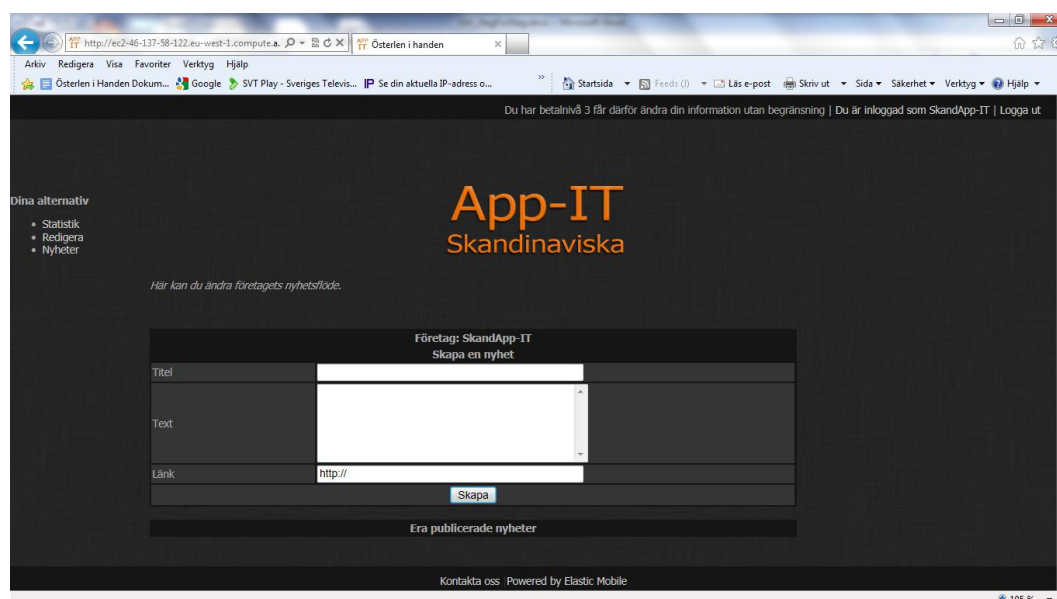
http://ec2-46-137-58-122.eu-west-1.compute.a.
Österlen i handen

Arkiv Redigera Visa Favoriter Verktyg Hjälp

Österlen i Handen Dokum... Google SVT Play - Sveriges Televis... Se din aktuella IP-adress o...

Startsida Feeds (J) Läs e-post Skriv ut Sida Säkerhet Verktyg Hjälp

Du har betalnivå 3 får därför ändra din information utan begränsning | Du är inloggad som SkandApp-IT | Logga ut

Dina alternativ
- Statistik
- Redigera
- Nyheter

App-IT
Skandinaviska

Här kan du ändra företagets nyhetsflöde.

Företag: SkandApp-IT
Skapa en nyhet

| Titel | |
|---|---|
| Text | |
| Länk | http:// |
| | Skapa |

Era publicerade nyheter

Kontakta oss Powered by Elastic Mobile